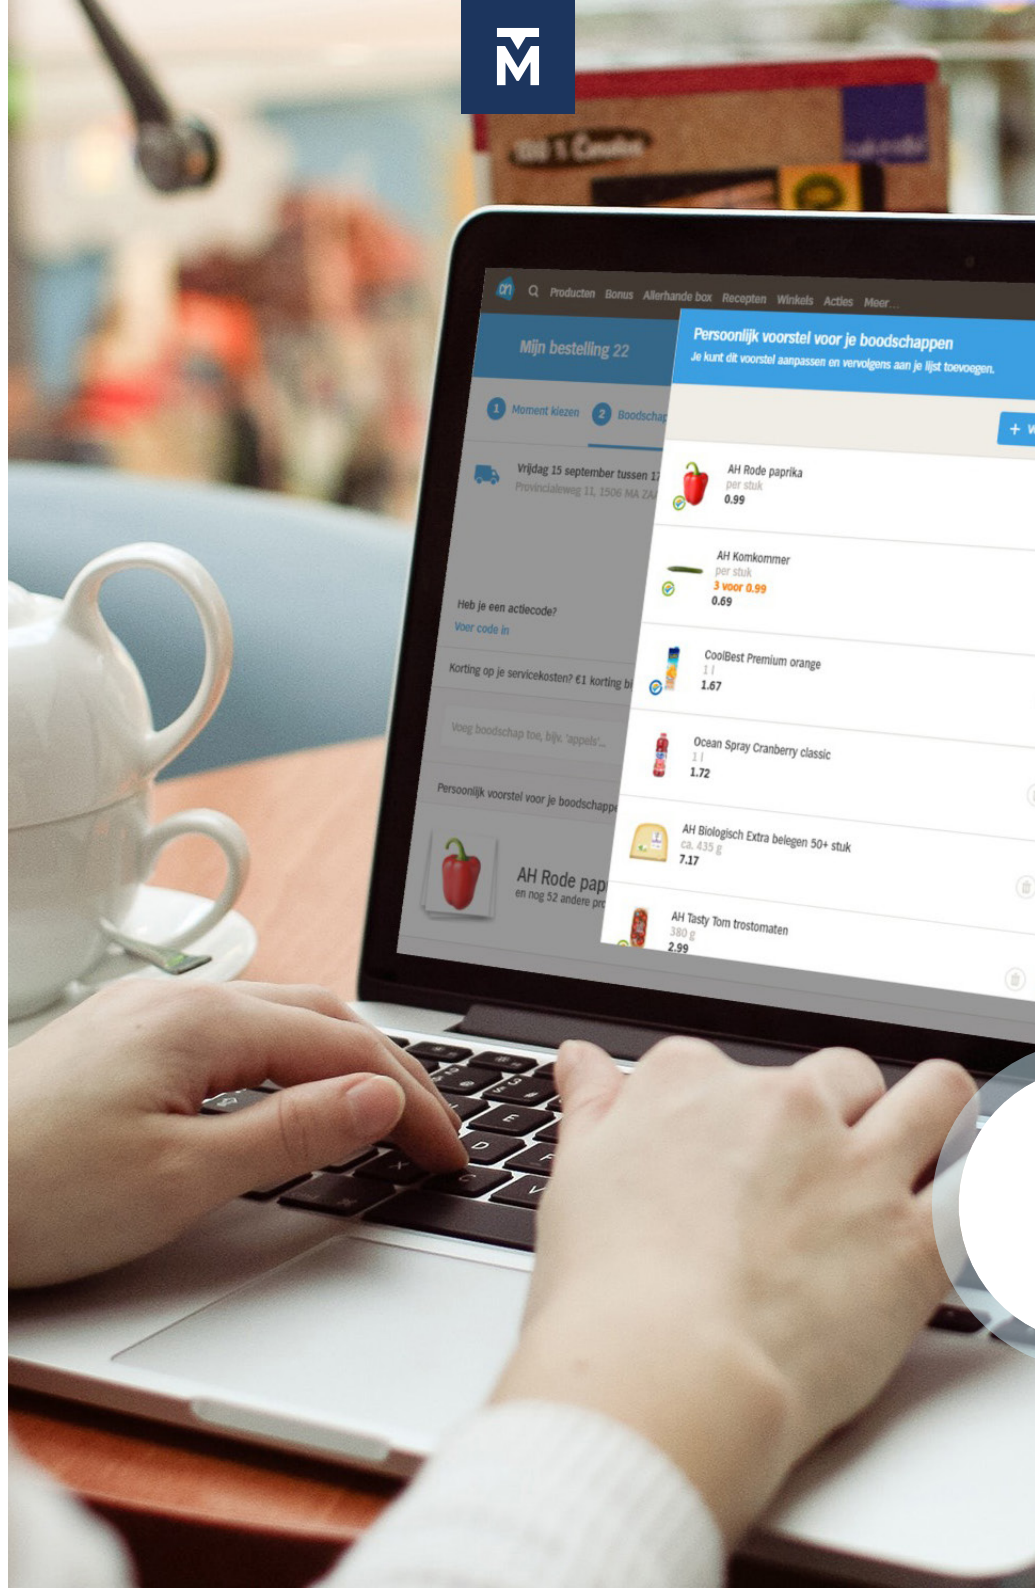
M

ah Producten Bonus Allerhande box Recepten Winkels Acties Meer...

Mijn bestelling 22

1 Moment kiezen 2 Boodschap

Vrijdag 15 september tussen 17
Provincialeweg 11, 1506 MA ZAA

Heb je een actiecode?
Voer code in

Korting op je servicekosten? €1 korting bi

Voeg boodschap toe, bijv. 'appels'...

Persoonlijk voorstel voor je boodschappen

AH Rode pap
en nog 52 andere pro

Persoonlijk voorstel voor je boodschappen
Je kunt dit voorstel aanpassen en vervolgens aan je lijst toevoegen.

+ V

AH Rode paprika
per stuk
0.99

AH Komkommer
per stuk
3 voor 0.99
0.69

CoolBest Premium orange
1 l
1.67

Ocean Spray Cranberry classic
1 l
1.72

AH Biologisch Extra belegen 50+ stuk
ca. 435 g
7.17

AH Tasty Tom trostomaten
380 g
2.99